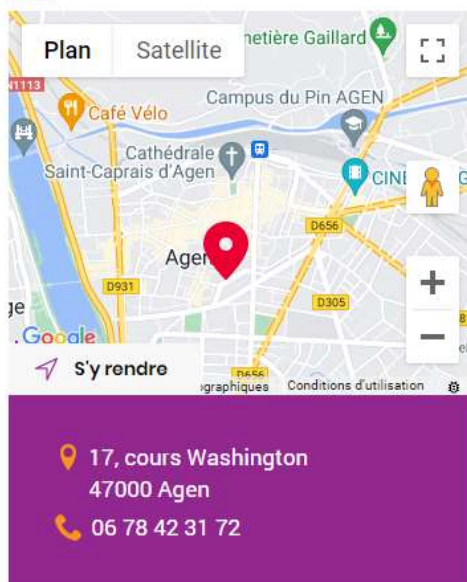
Plan
Satellite
netière Gaillard
N1113
Café Vélo
Campus du Pin AGEN
Cathédrale
Saint-Caprais d'Agen
CINE
D656
Agen
D931
D305
ge
Google
S'y rendre
D656
graphiques
Conditions d'utilisation

17, cours Washington
47000 Agen
06 78 42 31 72